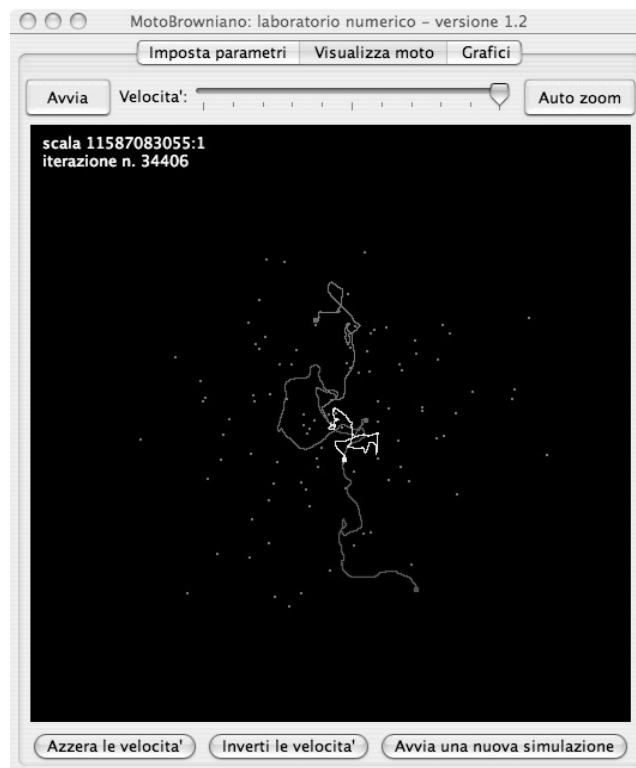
MotoBrowniano: laboratorio numerico – versione 1.2

Imposta parametri | Visualizza moto | Grafici

Avvia

Velocita':

Auto zoom

scala 11587083055:1
iterazione n. 34406

Azzera le velocita'

Inverti le velocita'

Avvia una nuova simulazione